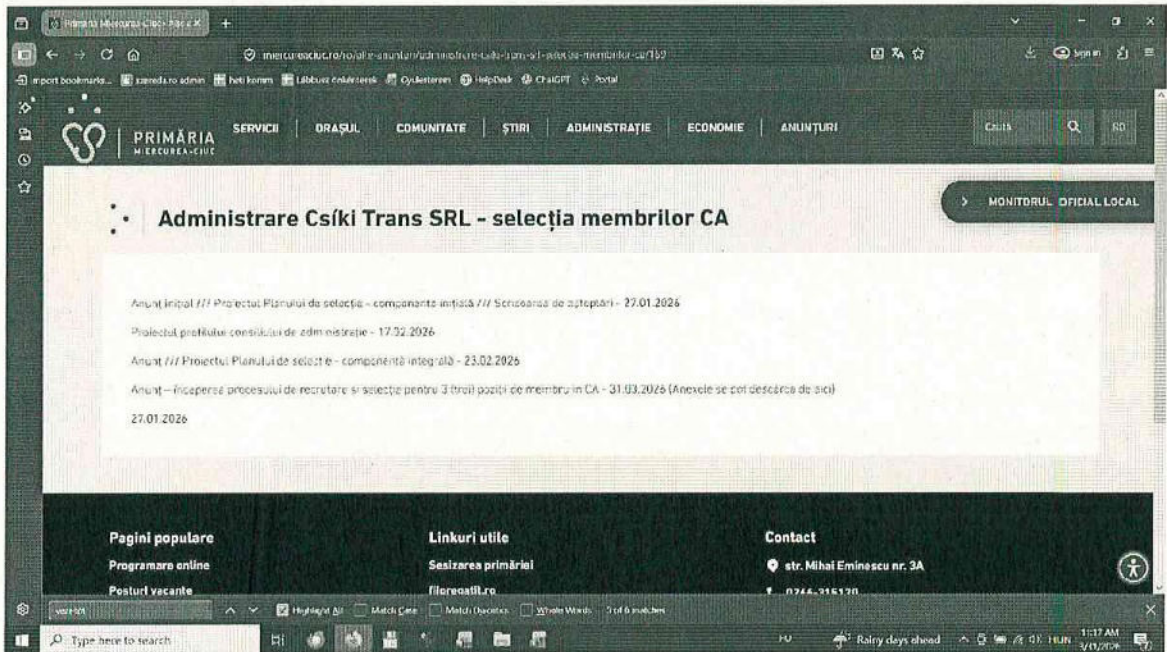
Primăria Miercurea Ciuc - Pia ×

miercureaciuc.ro/ro/alte-anunturi/administrare-csiki-trans-srl-selectia-membrilor-ca/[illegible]

Sign in

Import bookmarks... | szereda.ro admin | heti konm | Lábbusz önkéntesek | Gyulesterem | HelpDesk | ChatGPT | Portal

PRIMĂRIA MIERCUREA-CIUC

SERVICII | ORAȘUL | COMUNITATE | ȘTIRI | ADMINISTRAȚIE | ECONOMIE | ANUNȚURI

Caută | RO

Administrare Csíki Trans SRL - selecția membrilor CA

MONITORUL OFICIAL LOCAL

Anunț inițial /// Proiectul Planului de selecție - componenta inițială /// Scrisoarea de așteptări - 27.01.2026

Proiectul profilului consiliului de administrație - 17.02.2026

Anunț /// Proiectul Planului de selecție - componentă integrală - 23.02.2026

Anunț – începerea procesului de recrutare și selecție pentru 3 (trei) poziții de membru în CA - 31.03.2026 (Anexele se pot descărca de aici)

27.01.2026

Pagini populare

Programare online

Posturi vacante

Linkuri utile

Sesizarea primăriei

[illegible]

Contact

str. Mihai Eminescu nr. 3A

0266-315120

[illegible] | Highlight All | Match Case | Match Diacritics | Whole Words | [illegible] matches

Type here to search

HU | Rainy days ahead | 1:17 AM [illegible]